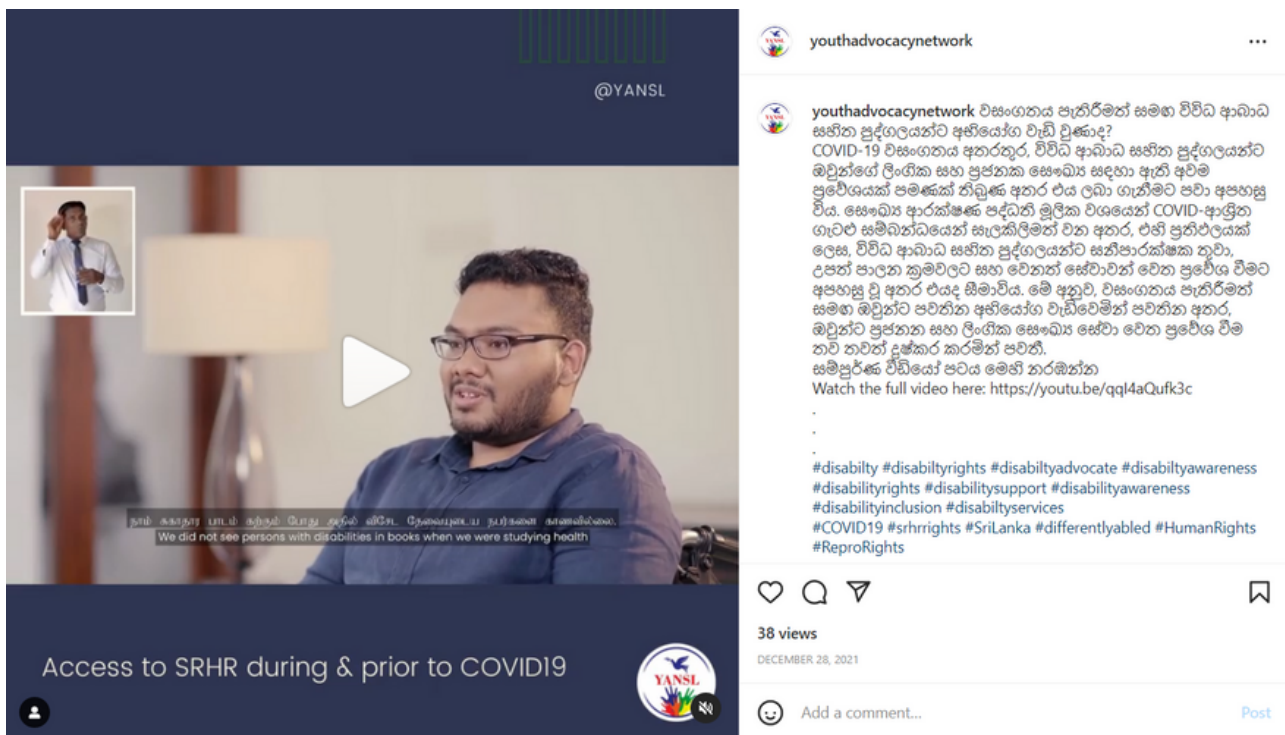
@YANSL

நாம் சுகாதார பாடம் கற்கும் போது அதில் விசேட தேவையுடைய நபர்களை காணவில்லை.
We did not see persons with disabilities in books when we were studying health

Access to SRHR during & prior to COVID19

YANSL

youthadvocacynetwork ...

youthadvocacynetwork වසංගතය පැතිරීමත් සමඟ විවිධ ආබාධ සහිත පුද්ගලයන්ට අභියෝග වැඩි වුණාද?
COVID-19 වසංගතය අතරතුර, විවිධ ආබාධ සහිත පුද්ගලයන්ට ඔවුන්ගේ ලිංගික සහ ප්‍රජනක සෞඛ්‍ය සඳහා ඇති අවම ප්‍රවේශයක් පමණක් තිබුණ අතර එය ලබා ගැනීමට පවා අපහසු විය. සෞඛ්‍ය ආරක්ෂණ පද්ධති මූලික වශයෙන් COVID-ආශ්‍රිත ගැටළු සම්බන්ධයෙන් සැලකිලිමත් වන අතර, එහි ප්‍රතිඵලයක් ලෙස, විවිධ ආබාධ සහිත පුද්ගලයන්ට සනීපාරක්ෂක තුවා, උපත් පාලන ක්‍රමවලට සහ වෙනත් සේවාවන් වෙත ප්‍රවේශ වීමට අපහසු වූ අතර එයද සීමාවිය. මේ අනුව, වසංගතය පැතිරීමත් සමඟ ඔවුන්ට පවතින අභියෝග වැඩිවෙමින් පවතින අතර, ඔවුන්ට ප්‍රජනන සහ ලිංගික සෞඛ්‍ය සේවා වෙත ප්‍රවේශ වීම තව තවත් දුෂ්කර කරමින් පවතී.
සම්පූර්ණ වීඩියෝ පටය මෙහි නරඹන්න
Watch the full video here: https://youtu.be/qql4aQufk3c
.
.
.
#disabilty #disabiltyrights #disabiltyadvocate #disabiltyawareness #disabilityrights #disabilitysupport #disabilityawareness #disabilityinclusion #disabiltyservices
#COVID19 #srhrrights #SriLanka #differentlyabled #HumanRights #ReproRights

38 views
DECEMBER 28, 2021

Add a comment...
Post